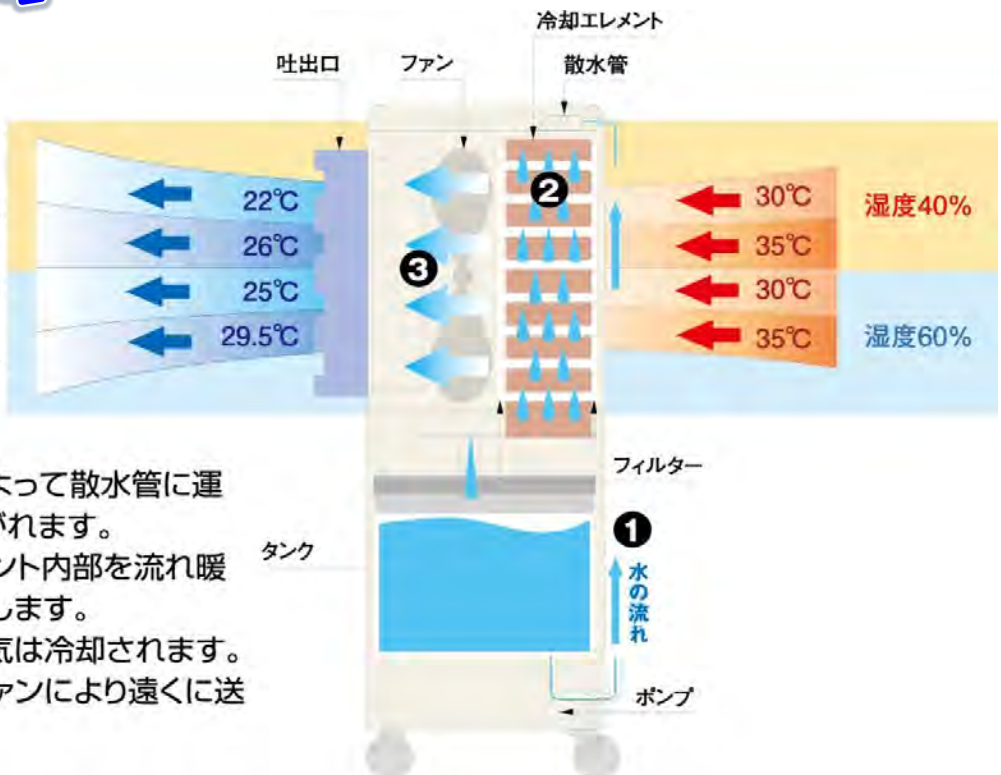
冷却エレメント
吐出口
ファン
散水管
22℃
26℃
25℃
29.5℃
❷
❸
30℃
35℃
30℃
35℃
湿度40%
湿度60%
フィルター
よって散水管に運
ばれます。
ント内部を流れ暖
します。
流は冷却されます。
ァンにより遠くに送
タンク
❶
水の流れ
ポンプ